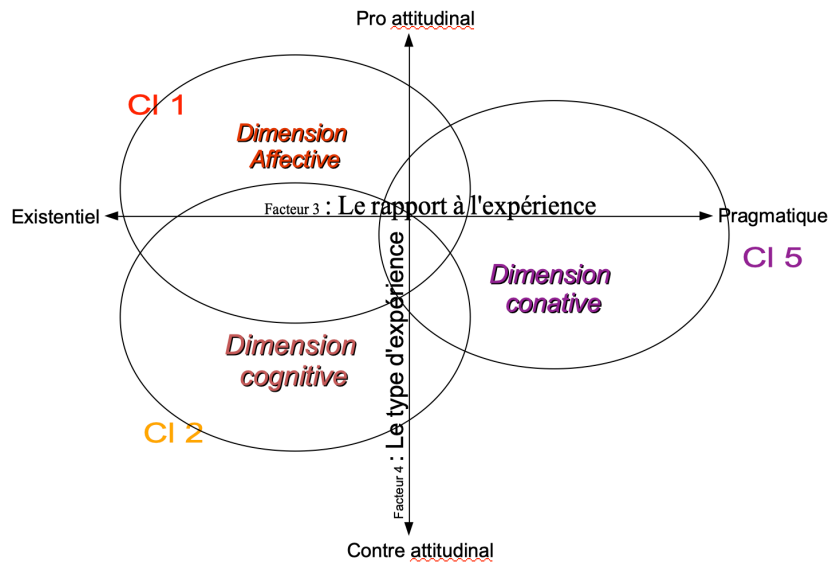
Pro attitudinal

Cl 1

Dimension Affective

Existentiel

Facteur 3 : Le rapport à l'expérience

Pragmatique

Cl 5

Dimension conative

Dimension cognitive

Facteur 4 : Le type d'expérience

Cl 2

Contre attitudinal